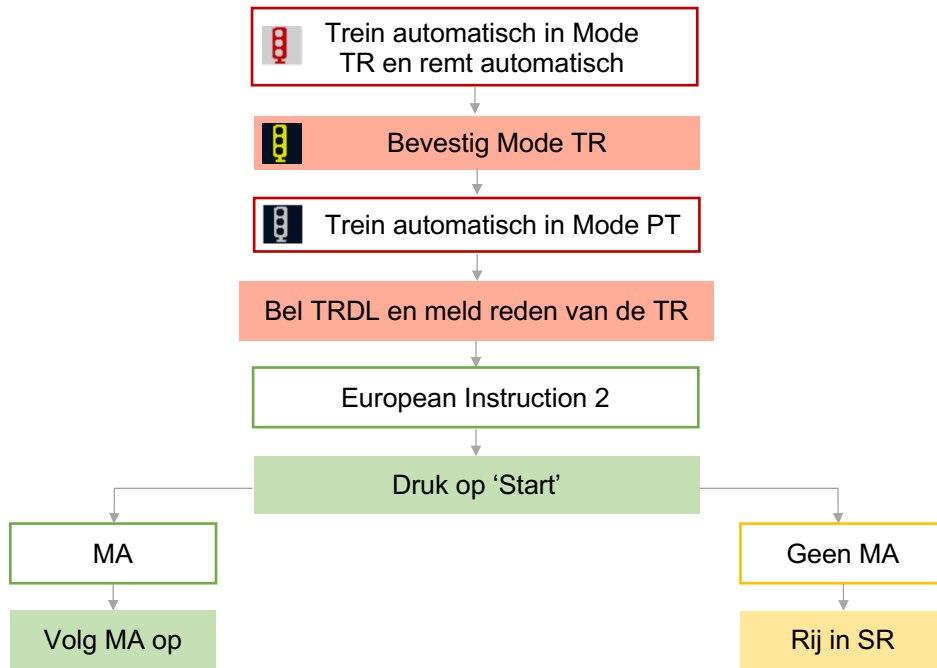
Trein automatisch in Mode TR en remt automatisch

Bevestig Mode TR

Trein automatisch in Mode PT

Bel TRDL en meld reden van de TR

European Instruction 2

Druk op ‘Start’

MA

Volg MA op

Geen MA

Rij in SR